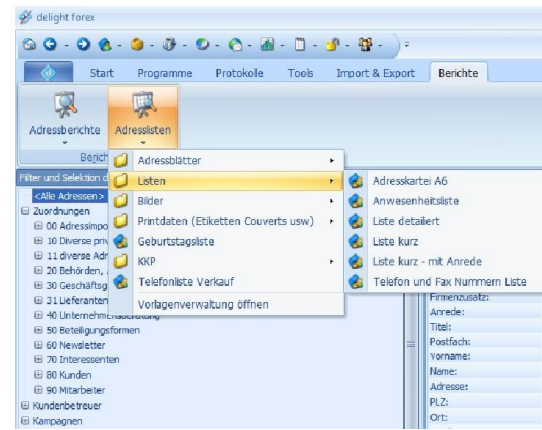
delight forex

Start Programme Protokolle Tools Import & Export Berichte

Adressberichte Adresslisten

Bericht

Filter und Selektion d

<Alle Adressen>
Zuordnungen
00 Adressimpo
10 Diverse priv
11 diverse Adr
20 Behörden,
30 Geschäftsg
31 Lieferanten
40 Unternehm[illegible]
50 Beteiligungsformen
60 Newsletter
70 Interessenten
80 Kunden
90 Mitarbeiter
Kundenbetreuer
Kampagnen

Adressblätter
Listen
Bilder
Printdaten (Etiketten Couverts usw)
Geburtstagsliste
KKP
Telefonliste Verkauf
Vorlagenverwaltung öffnen

Adresskartei A6
Anwesenheitsliste
Liste detailiert
Liste kurz
Liste kurz - mit Anrede
Telefon und Fax Nummern Liste

Firmenzusatz:
Anrede:
Titel:
Postfach:
Vorname:
Name:
Adresse:
PLZ:
Ort: